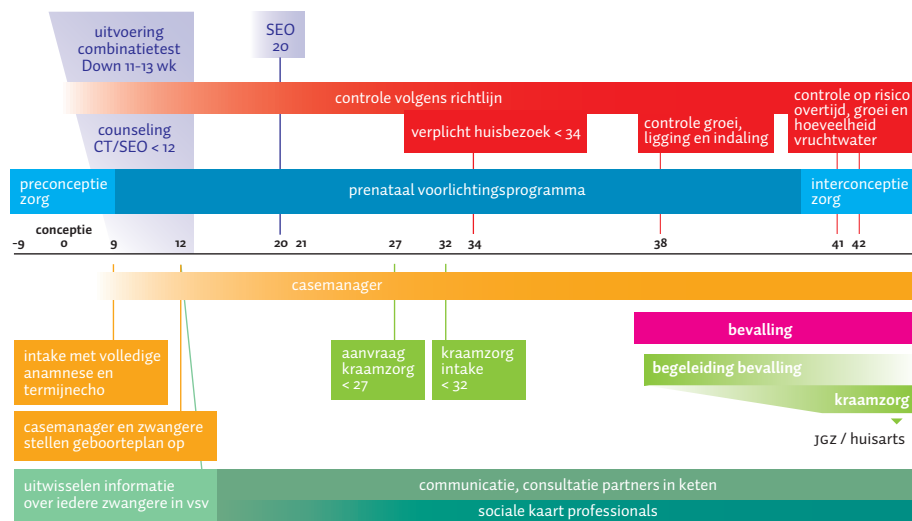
uitvoering combinatietest Down 11-13 wk

SEO 20

controle volgens richtlijn

controle op risico overtijd, groei en hoeveelheid vruchtwater

counseling CT/SEO < 12

verplicht huisbezoek < 34

controle groei, ligging en indaling

preconceptie zorg

prenataal voorlichtingsprogramma

interconceptie zorg

conceptie

-9 0 9 12 20 21 27 32 34 38 41 42

casemanager

bevalling

intake met volledige anamnese en termijnecho

aanvraag kraamzorg < 27

kraamzorg intake < 32

begeleiding bevalling

kraamzorg

JGZ / huisarts

casemanager en zwangere stellen geboorteplan op

uitwisselen informatie over iedere zwangere in vsv

communicatie, consultatie partners in keten

sociale kaart professionals